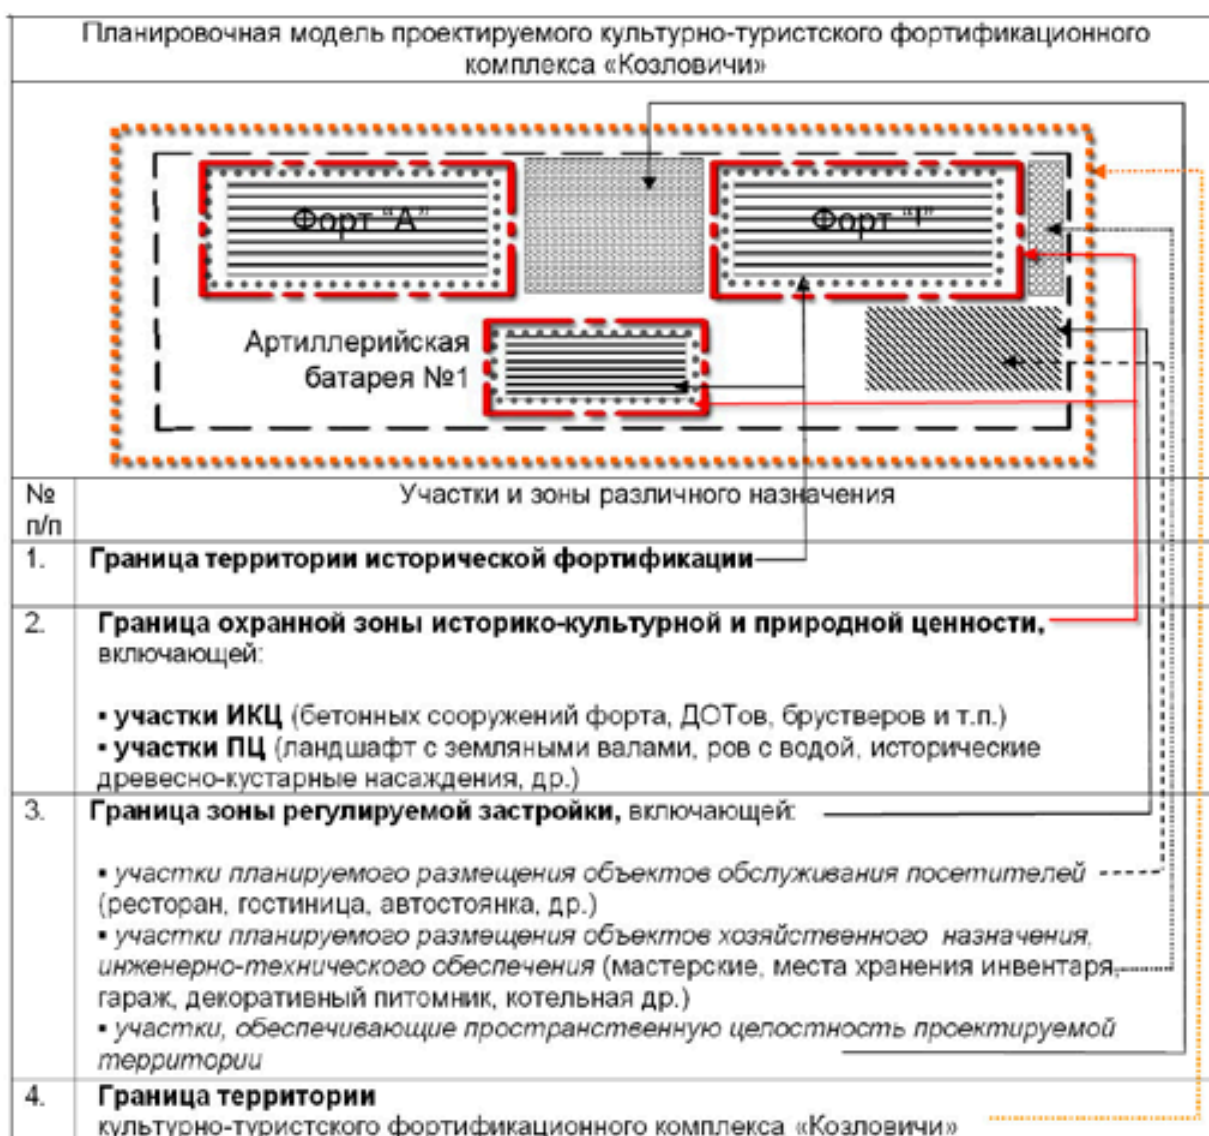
Планировочная модель проектируемого культурно-туристского фортификационного комплекса «Козловичи»

Форт "А"

Форт "I"

Артиллерийская батарея №1

| № п/п | Участки и зоны различного назначения |
|---|---|
| 1. | **Граница территории исторической фортификации** |
| 2. | **Граница охранной зоны историко-культурной и природной ценности,** включающей:<br><br>▪ **участки ИКЦ** (бетонных сооружений форта, ДОТов, брустверов и т.п.)<br>▪ **участки ПЦ** (ландшафт с земляными валами, ров с водой, исторические древесно-кустарные насаждения, др.) |
| 3. | **Граница зоны регулируемой застройки,** включающей:<br><br>▪ *участки планируемого размещения объектов обслуживания посетителей* (ресторан, гостиница, автостоянка, др.)<br>▪ *участки планируемого размещения объектов хозяйственного назначения, инженерно-технического обеспечения* (мастерские, места хранения инвентаря, гараж, декоративный питомник, котельная др.)<br>▪ *участки, обеспечивающие пространственную целостность проектируемой территории* |
| 4. | **Граница территории** культурно-туристского фортификационного комплекса «Козловичи» |